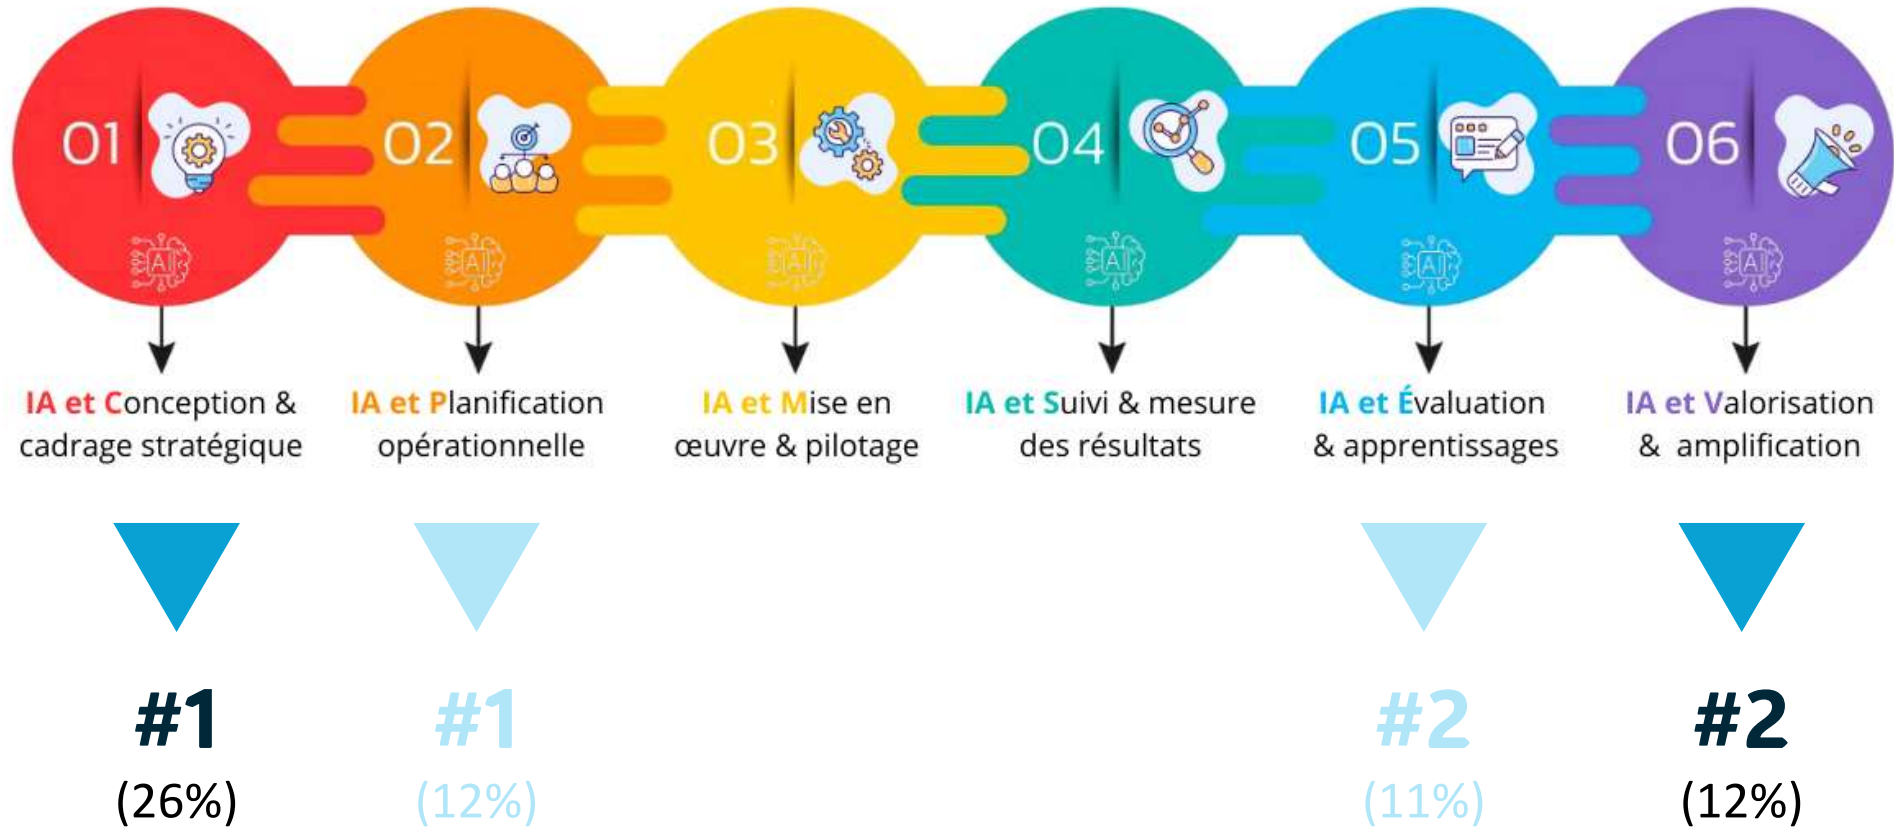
01

02

03

04

05

06

AI AI AI AI AI AI

IA et Conception & cadrage stratégique

IA et Planification opérationnelle

IA et Mise en œuvre & pilotage

IA et Suivi & mesure des résultats

IA et Évaluation & apprentissages

IA et Valorisation & amplification

#1
(26%)

#1
(12%)

#2
(11%)

#2
(12%)